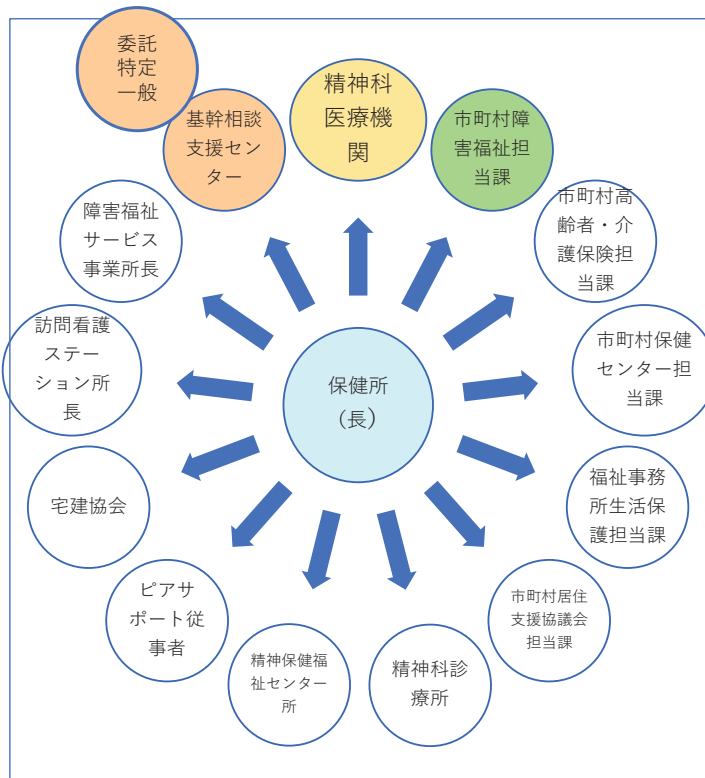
委託特定一般

基幹相談支援センター

精神科医療機関

市町村障害福祉担当課

市町村高齢者・介護保険担当課

市町村保健センター担当課

福祉事務所生活保護担当課

市町村居住支援協議会担当課

精神科診療所

精神保健福祉センター所

ピアサポート従事者

宅建協会

訪問看護ステーション所長

障害福祉サービス事業所長

保健所（長）